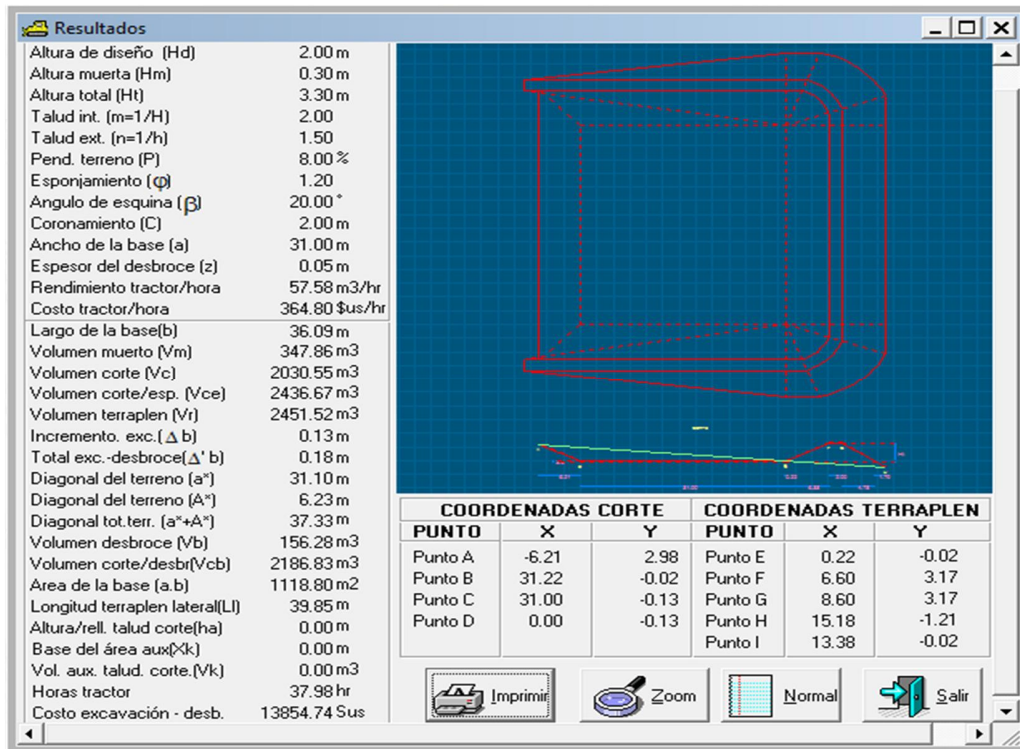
Resultados

| | |
|---|---|
| Altura de diseño (Hd) | 2.00 m |
| Altura muerta (Hm) | 0.30 m |
| Altura total (Ht) | 3.30 m |
| Talud int. (m=1/H) | 2.00 |
| Talud ext. (n=1/h) | 1.50 |
| Pend. terreno (P) | 8.00 % |
| Esponjamiento (φ) | 1.20 |
| Angulo de esquina (β) | 20.00 ° |
| Coronamiento (C) | 2.00 m |
| Ancho de la base (a) | 31.00 m |
| Espesor del desbroce (z) | 0.05 m |
| Rendimiento tractor/hora | 57.58 m3/hr |
| Costo tractor/hora | 364.80 $us/hr |
| Largo de la base(b) | 36.09 m |
| Volumen muerto (Vm) | 347.86 m3 |
| Volumen corte (Vc) | 2030.55 m3 |
| Volumen corte/esp. (Vce) | 2436.67 m3 |
| Volumen terraplen (Vr) | 2451.52 m3 |
| Incremento. exc.(Δ b) | 0.13 m |
| Total exc.-desbroce(Δ' b) | 0.18 m |
| Diagonal del terreno (a*) | 31.10 m |
| Diagonal del terreno (A*) | 6.23 m |
| Diagonal tot.terr. (a*+A*) | 37.33 m |
| Volumen desbroce (Vb) | 156.28 m3 |
| Volumen corte/desbr(Vcb) | 2186.83 m3 |
| Area de la base (a.b) | 1118.80 m2 |
| Longitud terraplen lateral(Ll) | 39.85 m |
| Altura/rell. talud corte(ha) | 0.00 m |
| Base del área aux(Xk) | 0.00 m |
| Vol. aux. talud. corte.(Vk) | 0.00 m3 |
| Horas tractor | 37.98 hr |
| Costo excavación - desb. | 13854.74 Sus |

| COORDENADAS CORTE | | | COORDENADAS TERRAPLEN | | |
|---|---|---|---|---|---|
| PUNTO | X | Y | PUNTO | X | Y |
| Punto A | -6.21 | 2.98 | Punto E | 0.22 | -0.02 |
| Punto B | 31.22 | -0.02 | Punto F | 6.60 | 3.17 |
| Punto C | 31.00 | -0.13 | Punto G | 8.60 | 3.17 |
| Punto D | 0.00 | -0.13 | Punto H | 15.18 | -1.21 |
| | | | Punto I | 13.38 | -0.02 |

Imprimir Zoom Normal Salir